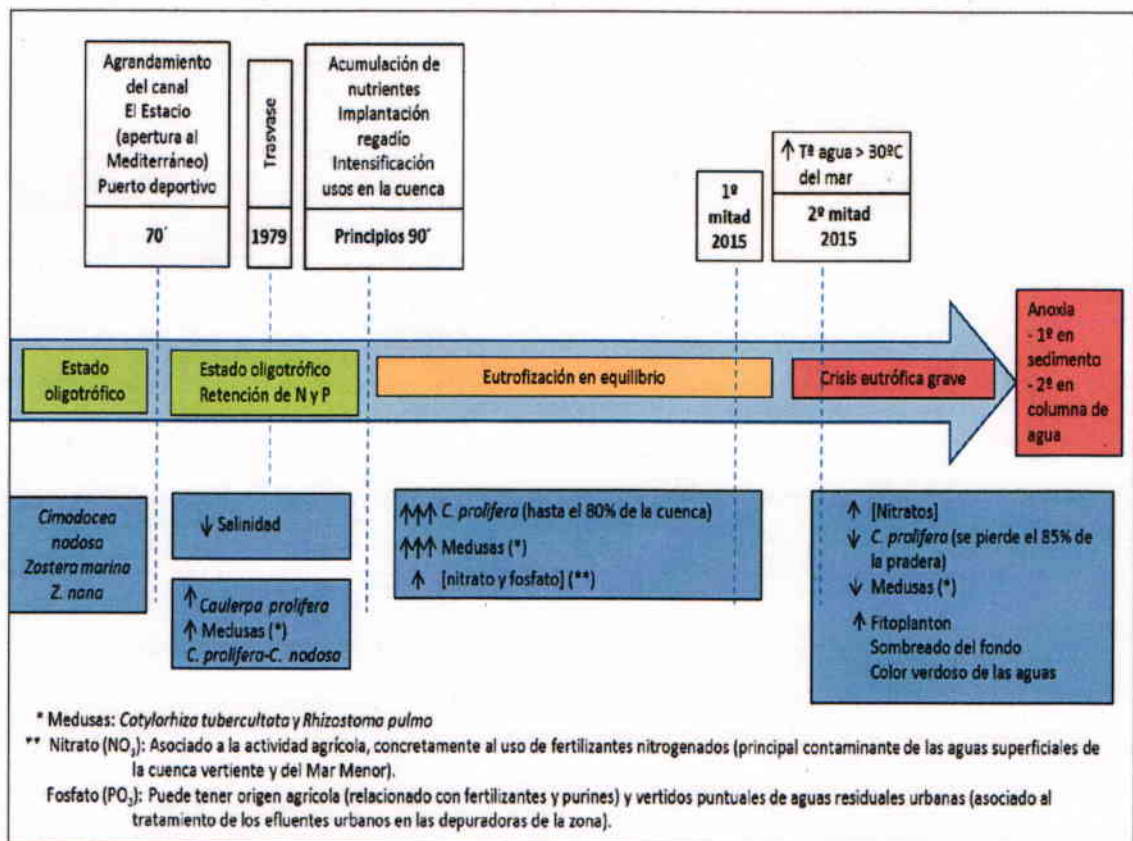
Agrandamiento del canal El Estacio (apertura al Mediterráneo) Puerto deportivo

70´

Trasvase

1979

Acumulación de nutrientes Implantación regadío Intensificación usos en la cuenca

Principios 90´

1ª mitad 2015

↑ Tª agua > 30ºC del mar

2ª mitad 2015

Estado oligotrófico

Estado oligotrófico Retención de N y P

Eutrofización en equilibrio

Crisis eutrófica grave

Anoxia
- 1º en sedimento
- 2º en columna de agua

*Cimodocea nodosa*
*Zostera marina*
*Z. nana*

↓ Salinidad

↑ *Caulerpa prolifera*
↑ Medusas (*)
*C. prolifera-C. nodosa*

↑↑↑ *C. prolifera* (hasta el 80% de la cuenca)
↑↑↑ Medusas (*)
↑ [nitrato y fosfato] (**)

↑ [Nitratos]
↓ *C. prolifera* (se pierde el 85% de la pradera)
↓ Medusas (*)
↑ Fitoplanton
Sombreado del fondo
Color verdoso de las aguas

* Medusas: *Cotylorhiza tubercultata* y *Rhizostoma pulmo*

** Nitrato ($NO_3$): Asociado a la actividad agrícola, concretamente al uso de fertilizantes nitrogenados (principal contaminante de las aguas superficiales de la cuenca vertiente y del Mar Menor).

Fosfato ($PO_3$): Puede tener origen agrícola (relacionado con fertilizantes y purines) y vertidos puntuales de aguas residuales urbanas (asociado al tratamiento de los efluentes urbanos en las depuradoras de la zona).